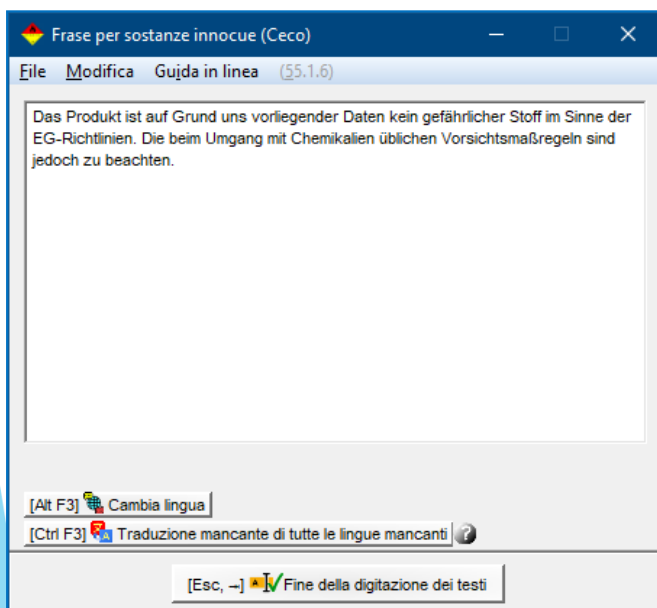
Frase per sostanze innocue (Ceco)

File Modifica Guida in linea (55.1.6)

Das Produkt ist auf Grund uns vorliegender Daten kein gefährlicher Stoff im Sinne der EG-Richtlinien. Die beim Umgang mit Chemikalien üblichen Vorsichtsmaßregeln sind jedoch zu beachten.

[Alt F3] Cambia lingua

[Ctrl F3] Traduzione mancante di tutte le lingue mancanti

[Esc, →] Fine della digitazione dei testi